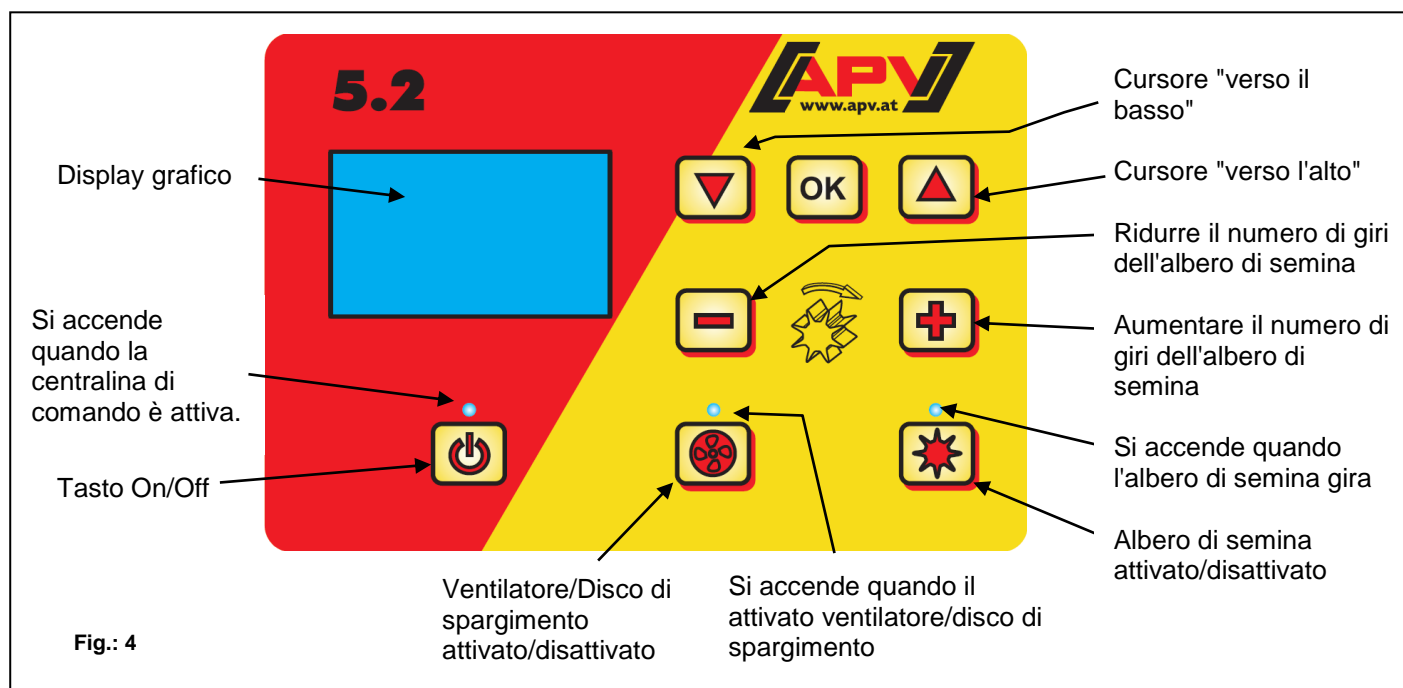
5.2

APV
www.apv.at

Cursore "verso il basso"

Display grafico

OK

Cursore "verso l'alto"

Ridurre il numero di giri dell'albero di semina

Si accende quando la centralina di comando è attiva.

Aumentare il numero di giri dell'albero di semina

Si accende quando l'albero di semina gira

Tasto On/Off

Albero di semina attivato/disattivato

Ventilatore/Disco di spargimento attivato/disattivato

Si accende quando il attivato ventilatore/disco di spargimento

Fig.: 4